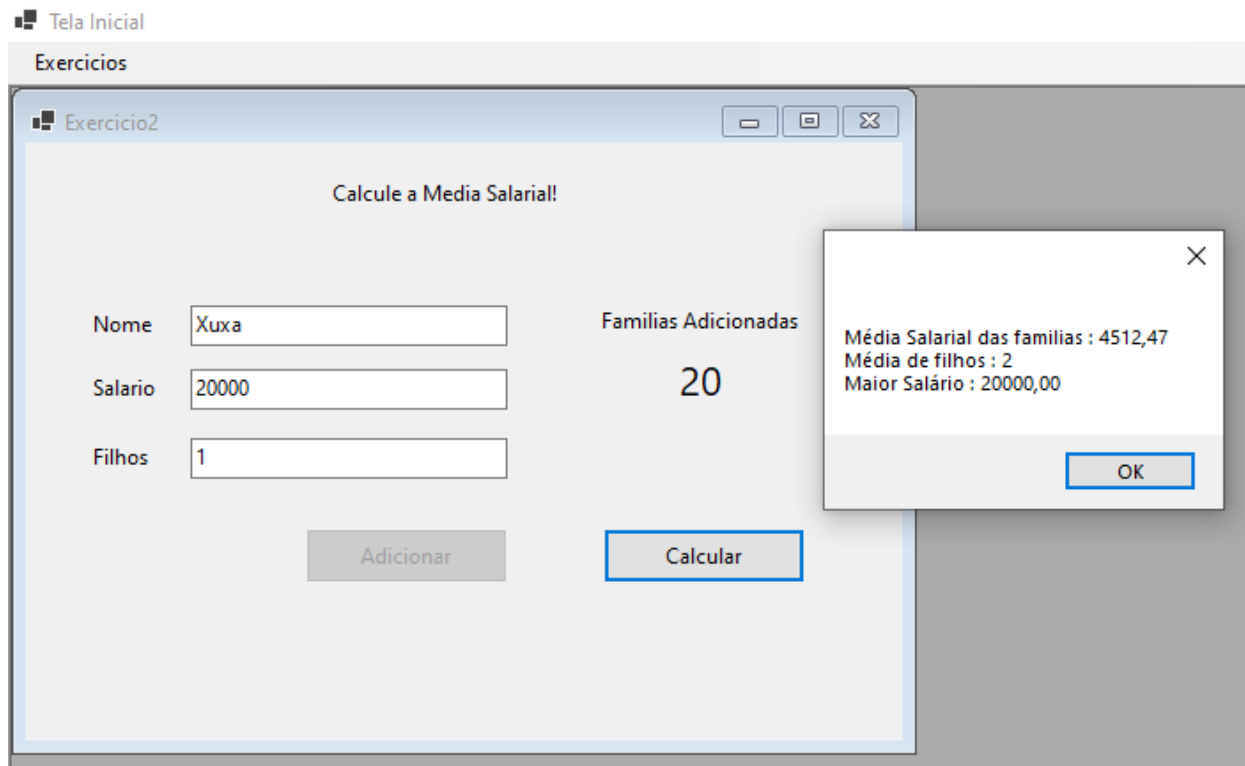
Tela Inicial

Exercicios

Exercicio2

Calcule a Media Salarial!

Nome Xuxa

Salario 20000

Filhos 1

Familias Adicionadas

20

Adicionar

Calcular

Média Salarial das familias : 4512,47
Média de filhos : 2
Maior Salário : 20000,00

OK